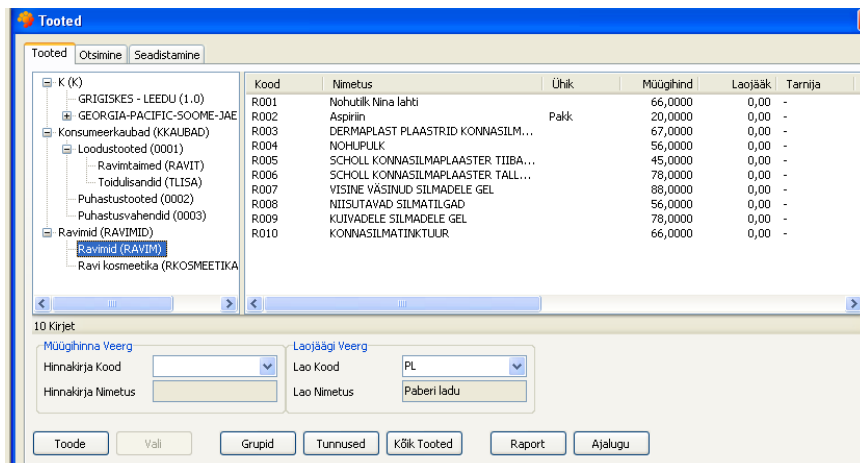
Tooted

Tooted | Otsimine | Seadistamine

K (K)
GRIGISKES - LEEDU (1.0)
GEORGIA-PACIFIC-SOOME-JAE
Konsumeerkaubad (KKAUBAD)
Loodustooted (0001)
Ravimtaimed (RAVIT)
Toidulisandid (TLISA)
Puhastustooted (0002)
Puhastusvahendid (0003)
Ravimid (RAVIMID)
Ravimid (RAVIM)
Ravi kosmeetika (RKOSMEETIKA

| Kood | Nimetus | Ühik | Müügihind | Laojääk | Tarnija |
|---|---|---|---|---|---|
| R001 | Nohutilk Nina lahti | | 66,0000 | 0,00 | - |
| R002 | Aspiriin | Pakk | 20,0000 | 0,00 | - |
| R003 | DERMAPLAST PLAASTRID KONNASILM... | | 67,0000 | 0,00 | - |
| R004 | NOHUPULK | | 56,0000 | 0,00 | - |
| R005 | SCHOLL KONNASILMAPLAASTER TIIBA... | | 45,0000 | 0,00 | - |
| R006 | SCHOLL KONNASILMAPLAASTER TALL... | | 78,0000 | 0,00 | - |
| R007 | VISINE VÄSINUD SILMADELE GEL | | 88,0000 | 0,00 | - |
| R008 | NIISUTAVAD SILMATILGAD | | 56,0000 | 0,00 | - |
| R009 | KUIVADELE SILMADELE GEL | | 78,0000 | 0,00 | - |
| R010 | KONNASILMATINKTUUR | | 66,0000 | 0,00 | - |

10 Kirjet

Müügihinna Veerg
Hinnakirja Kood
Hinnakirja Nimetus

Laojäägi Veerg
Lao Kood PL
Lao Nimetus Paberi ladu

Toode | Vali | Grupid | Tunnused | Kõik Tooted | Raport | Ajalugu